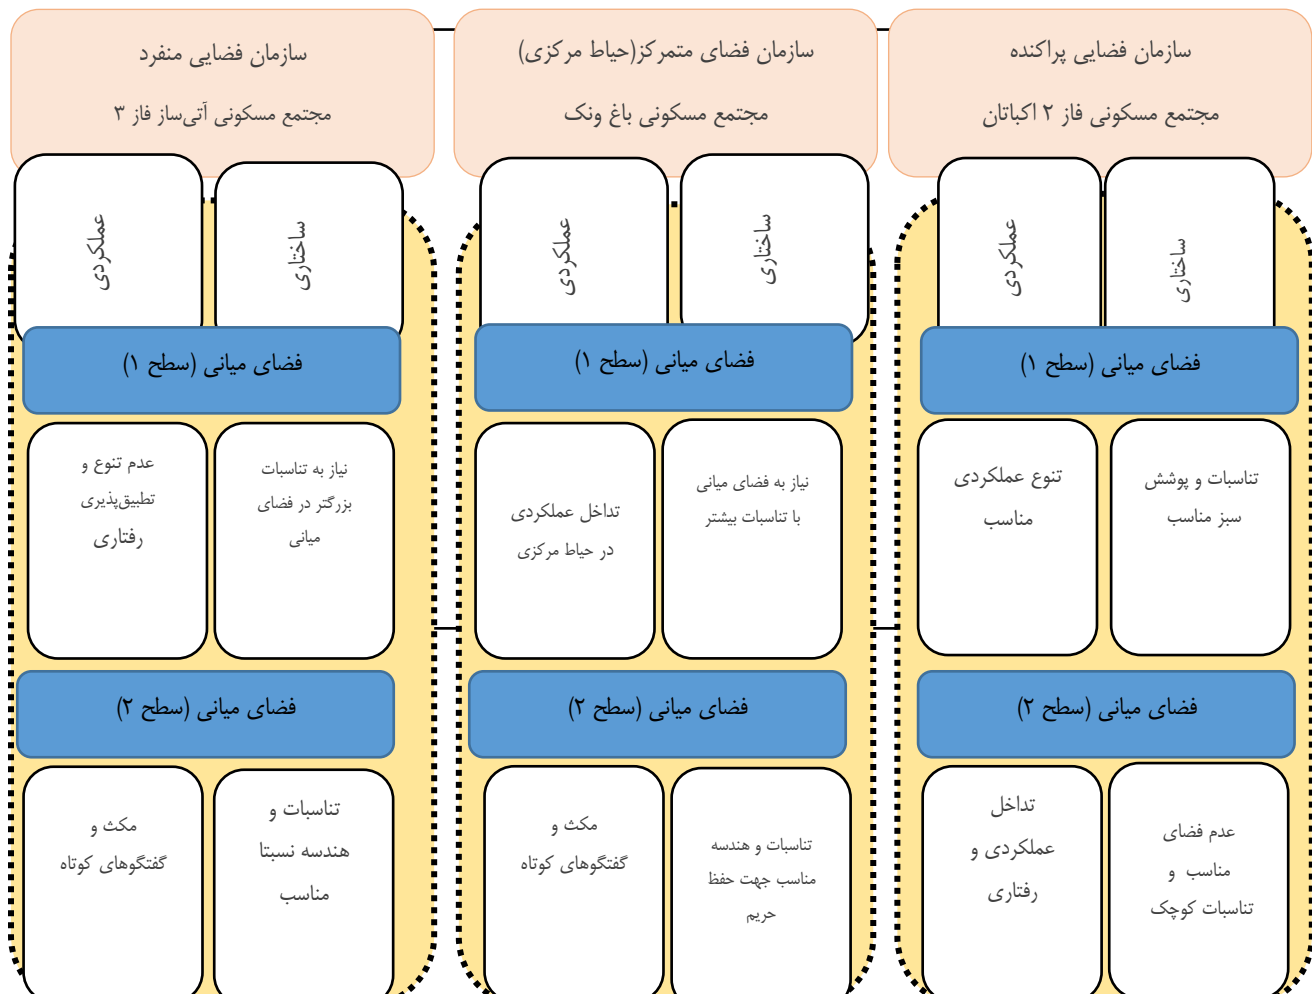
سازمان فضایی پراکنده
مجتمع مسکونی فاز ۲ اکباتان

ساختاری

عملکردی

فضای میانی (سطح ۱)

تناسبات و پوشش سبز مناسب

تنوع عملکردی مناسب

فضای میانی (سطح ۲)

عدم فضای مناسب و تناسبات کوچک

تداخل عملکردی و رفتاری

سازمان فضای متمرکز(حیاط مرکزی)
مجتمع مسکونی باغ ونک

ساختاری

عملکردی

فضای میانی (سطح ۱)

نیاز به فضای میانی با تناسبات بیشتر

تداخل عملکردی در حیاط مرکزی

فضای میانی (سطح ۲)

تناسبات و هندسه مناسب جهت حفظ حریم

مکث و گفتگوهای کوتاه

سازمان فضایی منفرد
مجتمع مسکونی آتی‌ساز فاز ۳

ساختاری

عملکردی

فضای میانی (سطح ۱)

نیاز به تناسبات بزرگتر در فضای میانی

عدم تنوع و تطبیق‌پذیری رفتاری

فضای میانی (سطح ۲)

تناسبات و هندسه نسبتا مناسب

مکث و گفتگوهای کوتاه